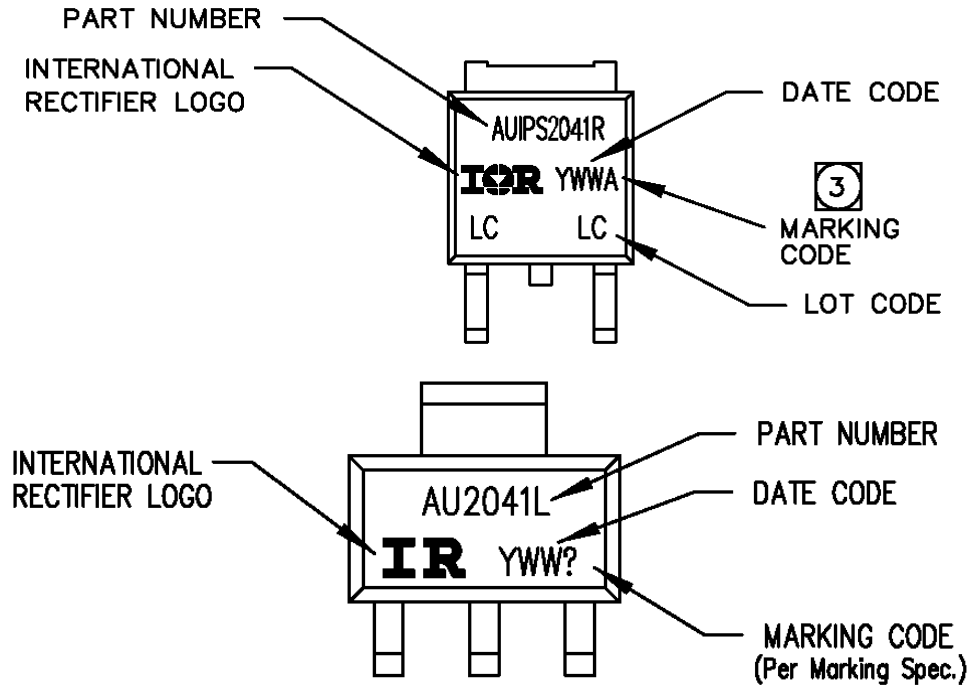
PART NUMBER
INTERNATIONAL RECTIFIER LOGO
AUIPS2041R
IOR YWWA
LC LC
DATE CODE
3
MARKING CODE
LOT CODE

INTERNATIONAL RECTIFIER LOGO
AU2041L
IR YWW?
PART NUMBER
DATE CODE
MARKING CODE (Per Marking Spec.)